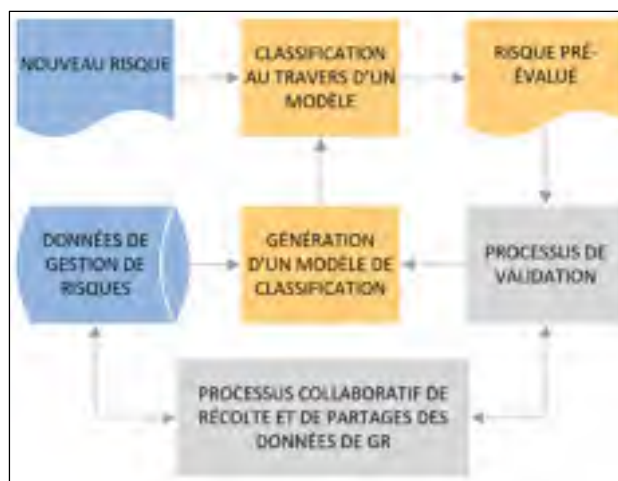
NOUVEAU RISQUE

CLASSIFICATION AU TRAVERS D'UN MODÈLE

RISQUE PRÉ-ÉVALUÉ

DONNÉES DE GESTION DE RISQUES

GÉNÉRATION D'UN MODÈLE DE CLASSIFICATION

PROCESSUS DE VALIDATION

PROCESSUS COLLABORATIF DE RÉCOLTE ET DE PARTAGES DES DONNÉES DE GR